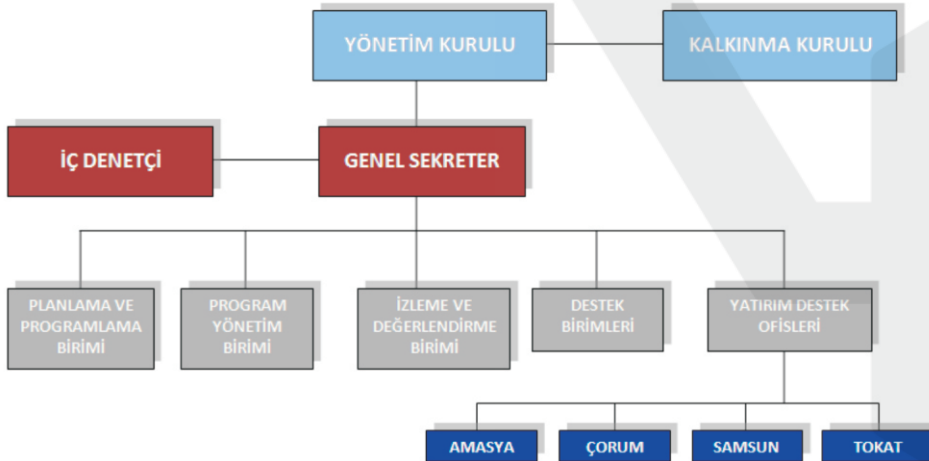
YÖNETİM KURULU

KALKINMA KURULU

İÇ DENETÇİ

GENEL SEKRETER

PLANLAMA VE PROGRAMLAMA BİRİMİ

PROGRAM YÖNETİM BİRİMİ

İZLEME VE DEĞERLENDİRME BİRİMİ

DESTEK BİRİMLERİ

YATIRIM DESTEK OFİSLERİ

AMASYA

ÇORUM

SAMSUN

TOKAT